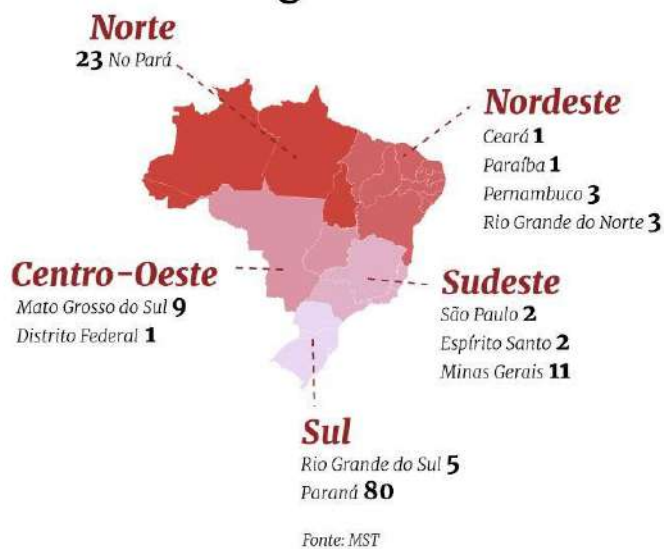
Norte
23 No Pará

Nordeste
Ceará 1
Paraíba 1
Pernambuco 3
Rio Grande do Norte 3

Centro-Oeste
Mato Grosso do Sul 9
Distrito Federal 1

Sudeste
São Paulo 2
Espírito Santo 2
Minas Gerais 11

Sul
Rio Grande do Sul 5
Paraná 80

Fonte: MST